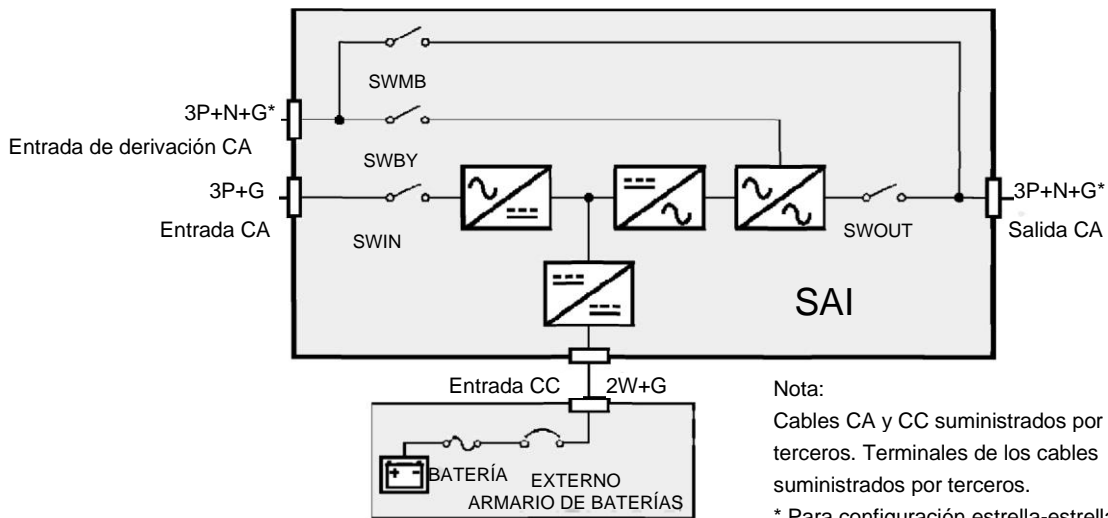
SWMB

3P+N+G*

Entrada de derivación CA

SWBY

3P+G

Entrada CA

SWIN

SWOUT

3P+N+G*

Salida CA

SAI

Entrada CC

2W+G

BATERÍA

EXTERNO

ARMARIO DE BATERÍAS

Nota:

Cables CA y CC suministrados por terceros. Terminales de los cables suministrados por terceros.

* Para configuración estrella-estrella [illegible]